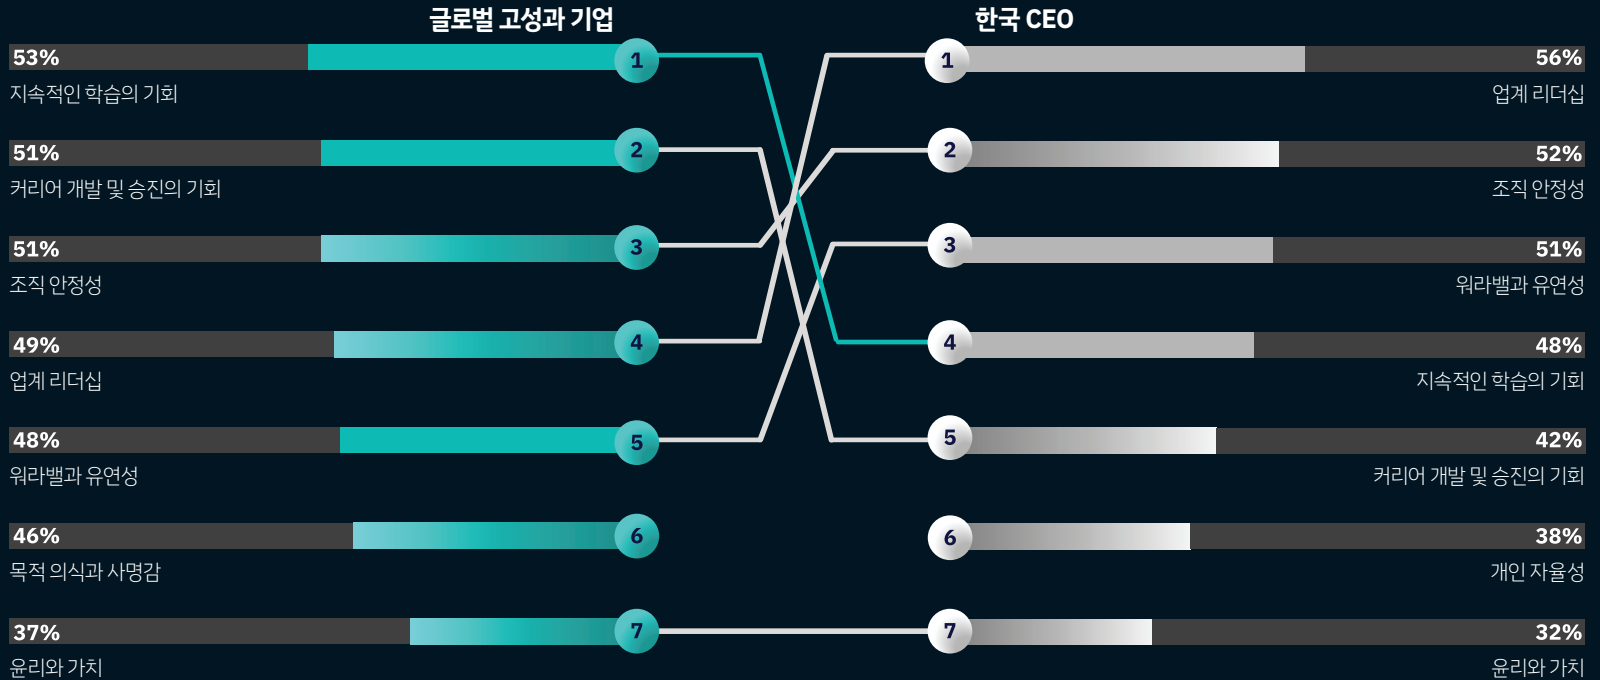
글로벌 고성과 기업

53%
1
지속적인 학습의 기회

51%
2
커리어 개발 및 승진의 기회

51%
3
조직 안정성

49%
4
업계 리더십

48%
5
워라밸과 유연성

46%
6
목적 의식과 사명감

37%
7
윤리와 가치

한국 CEO

1
56%
업계 리더십

2
52%
조직 안정성

3
51%
워라밸과 유연성

4
48%
지속적인 학습의 기회

5
42%
커리어 개발 및 승진의 기회

6
38%
개인 자율성

7
32%
윤리와 가치